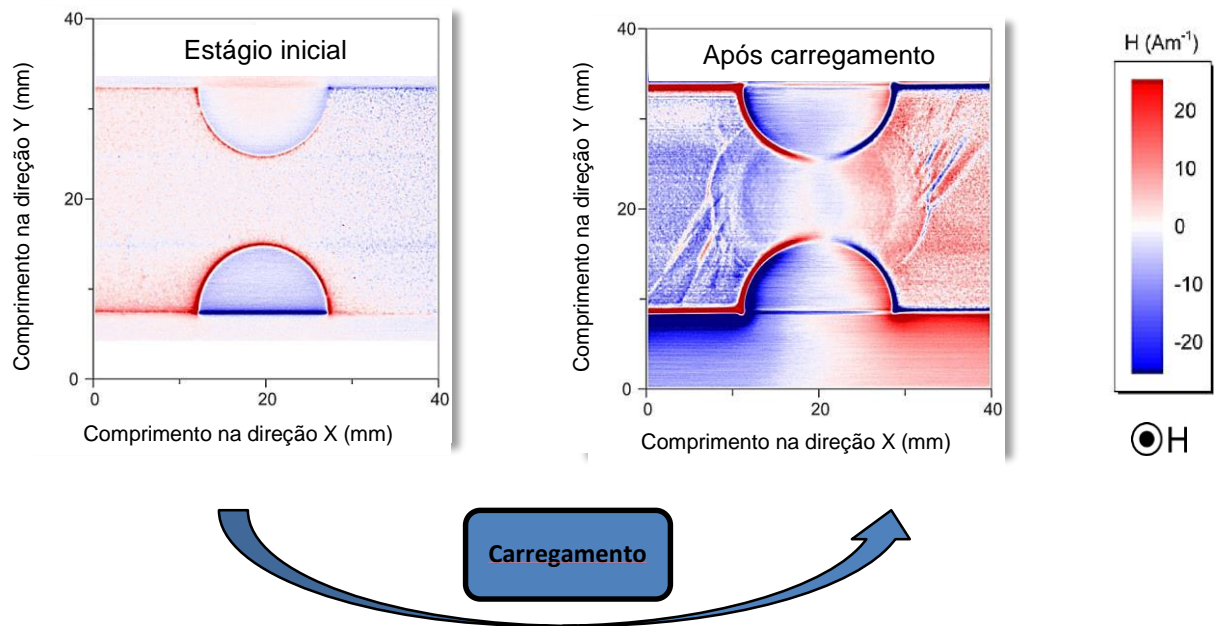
Estágio inicial

40
20
0
0
20
40

Comprimento na direção Y (mm)
Comprimento na direção X (mm)

Após carregamento

40
20
0
0
20
40

Comprimento na direção Y (mm)
Comprimento na direção X (mm)

H (Am$^{-1}$)
20
10
0
-10
-20

⊙H

Carregamento